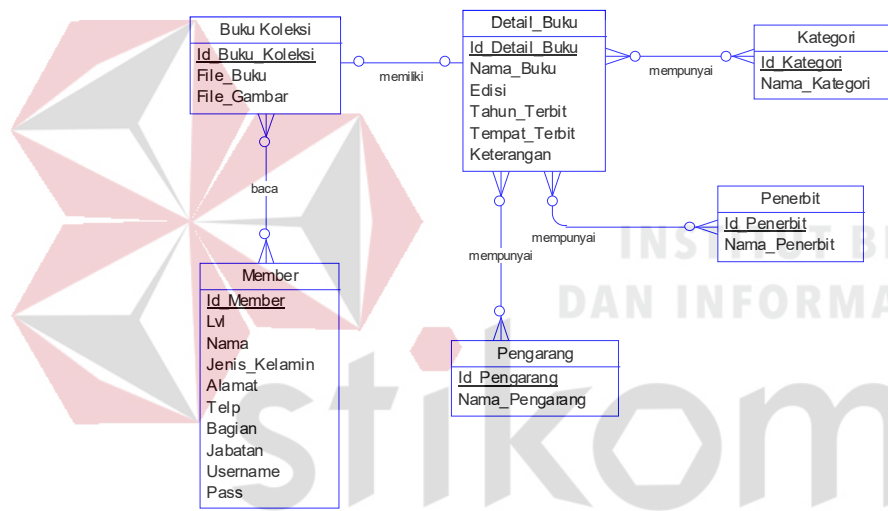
Buku Koleksi
Id_Buku_Koleksi
File_Buku
File_Gambar

memiliki

Detail_Buku
Id_Detail_Buku
Nama_Buku
Edisi
Tahun_Terbit
Tempat_Terbit
Keterangan

mempunyai

Kategori
Id_Kategori
Nama_Kategori

baca

Penerbit
Id_Penerbit
Nama_Penerbit

mempunyai

mempunyai

INSTITUT B
DAN INFORMA

Member
Id_Member
Lvl
Nama
Jenis_Kelamin
Alamat
Telp
Bagian
Jabatan
Username
Pass

Pengarang
Id_Pengarang
Nama_Pengarang

stikom